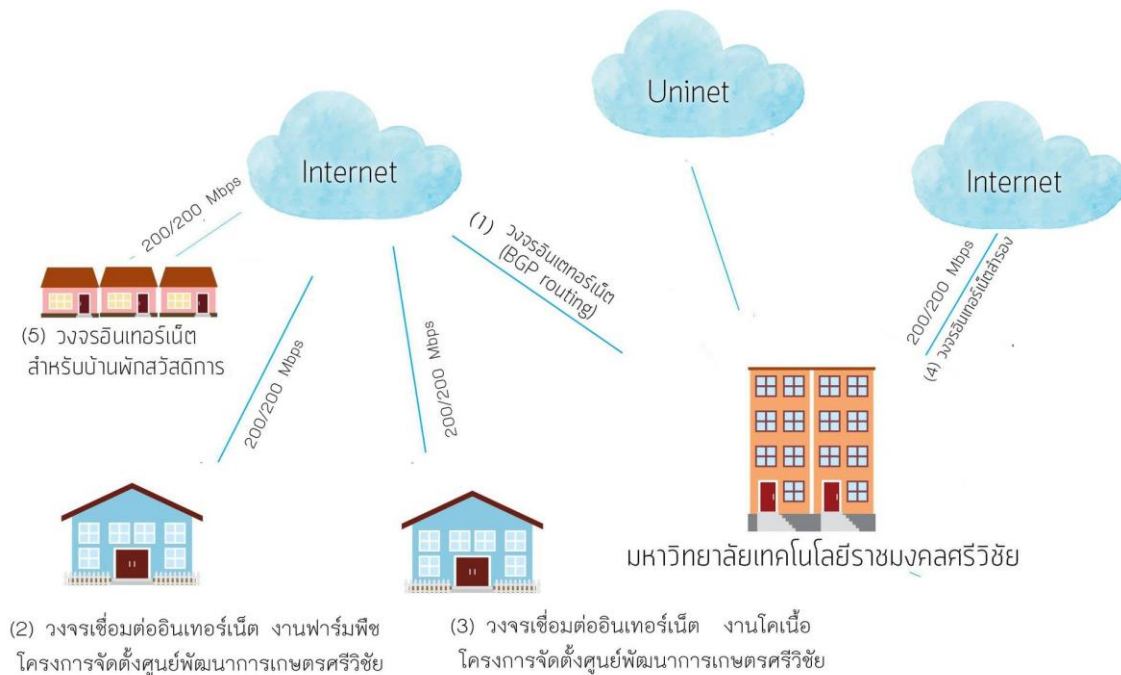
Uninet

Internet

Internet

200/200 Mbps

(1) วงจรอินเตอร์เน็ต (BGP routing)

200/200 Mbps

(4) วงจรอินเตอร์เน็ตสำรอง

(5) วงจรอินเทอร์เน็ต สำหรับบ้านพักสวัสดิการ

200/200 Mbps

200/200 Mbps

มหาวิทยาลัยเทคโนโลยีราชมงคลศรีวิชัย

(2) วงจรเชื่อมต่ออินเทอร์เน็ต งานฟาร์มพืช โครงการจัดตั้งศูนย์พัฒนาการเกษตรศรีวิชัย

(3) วงจรเชื่อมต่ออินเทอร์เน็ต งานโคเนื้อ โครงการจัดตั้งศูนย์พัฒนาการเกษตรศรีวิชัย